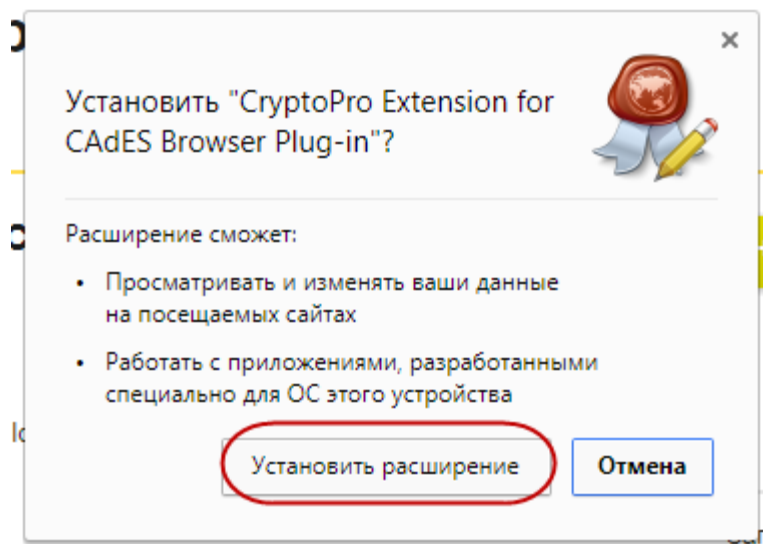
×

Установить "CryptoPro Extension for CAdES Browser Plug-in"?

Расширение сможет:

• Просматривать и изменять ваши данные на посещаемых сайтах

• Работать с приложениями, разработанными специально для ОС этого устройства

Установить расширение

Отмена